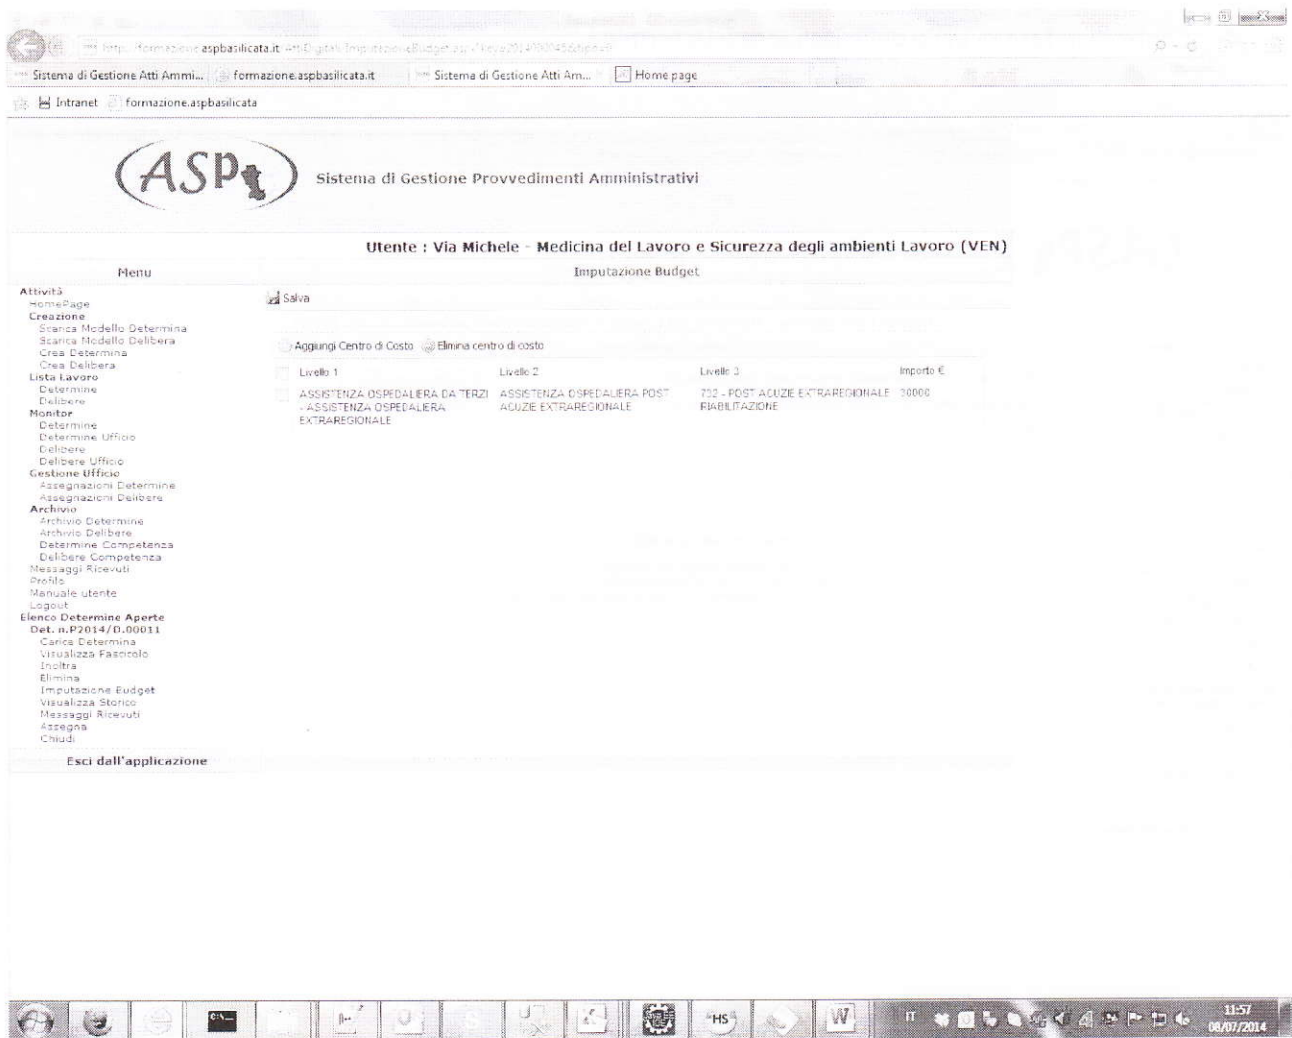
https://formazione.aspbasilicata.it/AttiDigitali/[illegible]

Sistema di Gestione Atti Ammi... formazione.aspbasilicata.it Sistema di Gestione Atti Am... Home page

Intranet formazione.aspbasilicata

ASP

Sistema di Gestione Provvedimenti Amministrativi

Utente : Via Michele - Medicina del Lavoro e Sicurezza degli ambienti Lavoro (VEN)

Menu

Imputazione Budget

Attività
HomePage
Creazione
Scarica Modello Determina
Scarica Modello Delibera
Crea Determina
Crea Delibera
Lista Lavoro
Determine
Delibere
Monitor
Determine
Determine Ufficio
Delibere
Delibere Ufficio
Gestione Ufficio
Assegnazioni Determine
Assegnazioni Delibere
Archivio
Archivio Determine
Archivio Delibere
Determine Competenza
Delibere Competenza
Messaggi Ricevuti
Profilo
Manuale utente
Logout
Elenco Determine Aperte
Det. n.P2014/D.00011
Carica Determina
Visualizza Fascicolo
Inoltra
Elimina
Imputazione Budget
Visualizza Storico
Messaggi Ricevuti
Assegna
Chiudi

Esci dall'applicazione

Salva

Aggiungi Centro di Costo Elimina centro di costo

| | Livello 1 | Livello 2 | Livello 3 | Importo € |
|---|---|---|---|---|
| | ASSISTENZA OSPEDALIERA DA TERZI - ASSISTENZA OSPEDALIERA EXTRAREGIONALE | ASSISTENZA OSPEDALIERA POST ACUZIE EXTRAREGIONALE | 732 - POST ACUZIE EXTRAREGIONALE RIABILITAZIONE | 30000 |

IT 11:57 08/07/2014